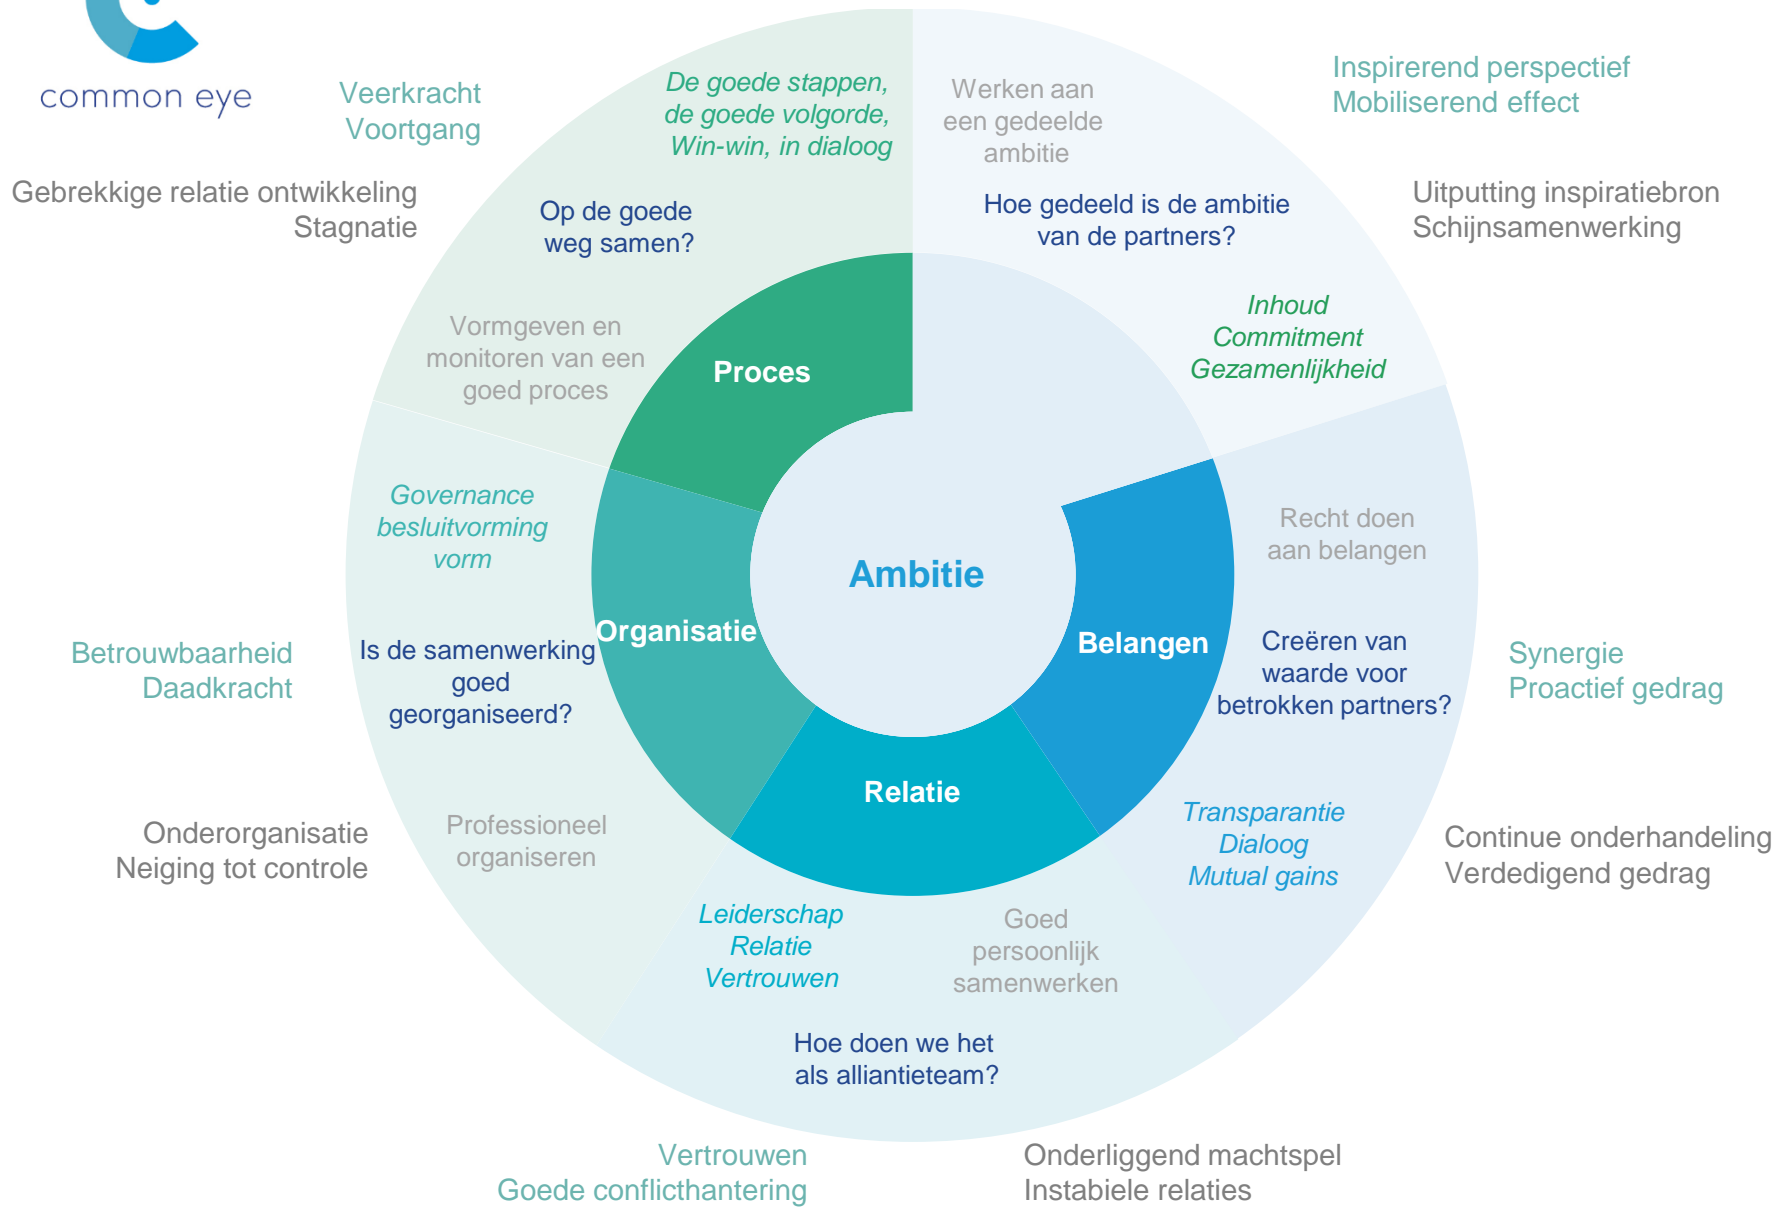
common eye

Veerkracht
Voortgang

Gebrekkige relatie ontwikkeling
Stagnatie

De goede stappen,
de goede volgorde,
Win-win, in dialoog

Op de goede
weg samen?

Vormgeven en
monitoren van een
goed proces

Proces

Werken aan
een gedeelde
ambitie

Hoe gedeeld is de ambitie
van de partners?

Inhoud
Commitment
Gezamenlijkheid

Inspirerend perspectief
Mobiliserend effect

Uitputting inspiratiebron
Schijnsamenwerking

Governance
besluitvorming
vorm

Organisatie

Ambitie

Belangen

Recht doen
aan belangen

Creëren van
waarde voor
betrokken partners?

Betrouwbaarheid
Daadkracht

Is de samenwerking
goed
georganiseerd?

Synergie
Proactief gedrag

Relatie

Transparantie
Dialoog
Mutual gains

Onderorganisatie
Neiging tot controle

Professioneel
organiseren

Continue onderhandeling
Verdedigend gedrag

Leiderschap
Relatie
Vertrouwen

Goed
persoonlijk
samenwerken

Hoe doen we het
als alliantieteam?

Vertrouwen
Goede conflicthantering

Onderliggend machtspel
Instabiele relaties